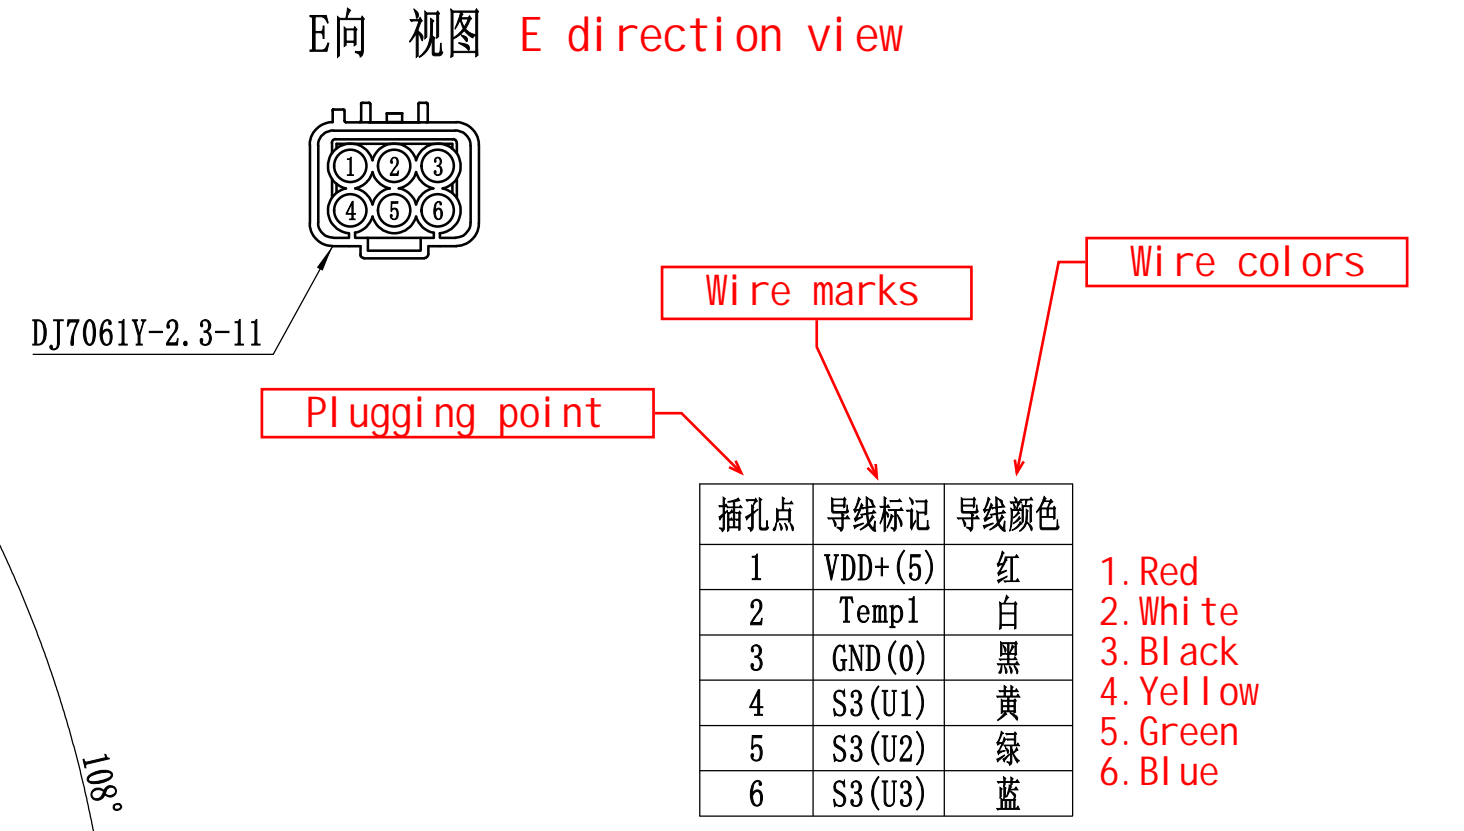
E向 视图 E direction view

1 2 3
4 5 6

DJ7061Y-2.3-11

Wire colors

Wire marks

Plugging point

| 插孔点 | 导线标记 | 导线颜色 |
|---|---|---|
| 1 | VDD+(5) | 红 |
| 2 | Temp1 | 白 |
| 3 | GND(0) | 黑 |
| 4 | S3(U1) | 黄 |
| 5 | S3(U2) | 绿 |
| 6 | S3(U3) | 蓝 |

1.Red
2.White
3.Black
4.Yellow
5.Green
6.Blue

108°